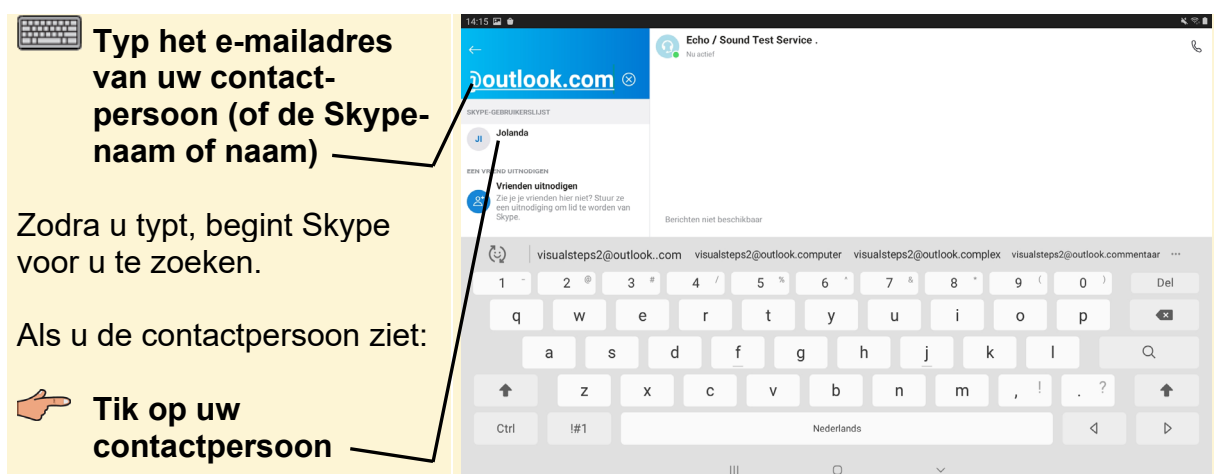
Typ het e-mailadres van uw contactpersoon (of de Skypenaam of naam)

Zodra u typt, begint Skype voor u te zoeken.

Als u de contactpersoon ziet:

Tik op uw contactpersoon

14:15

@outlook.com

SKYPE-GEBRUIKERSLIJST

JI Jolanda

EEN VRIEND UITNODIGEN

Vrienden uitnodigen
Zie je je vrienden hier niet? Stuur ze een uitnodiging om lid te worden van Skype.

Echo / Sound Test Service .
Nu actief

Berichten niet beschikbaar

visualsteps2@outlook..com visualsteps2@outlook.computer visualsteps2@outlook.complex visualsteps2@outlook.commentaar ···

| 1 ~ | 2 @ | 3 # | 4 / | 5 % | 6 ^ | 7 & | 8 * | 9 ( | 0 ) | Del |
|---|---|---|---|---|---|---|---|---|---|---|
| q | w | e | r | t | y | u | i | o | p | |
| a | s | d | f | g | h | j | k | l | | |
| | z | x | c | v | b | n | m | , ! | . ? | |
| Ctrl | !#1 | Nederlands | | | | | | | | |